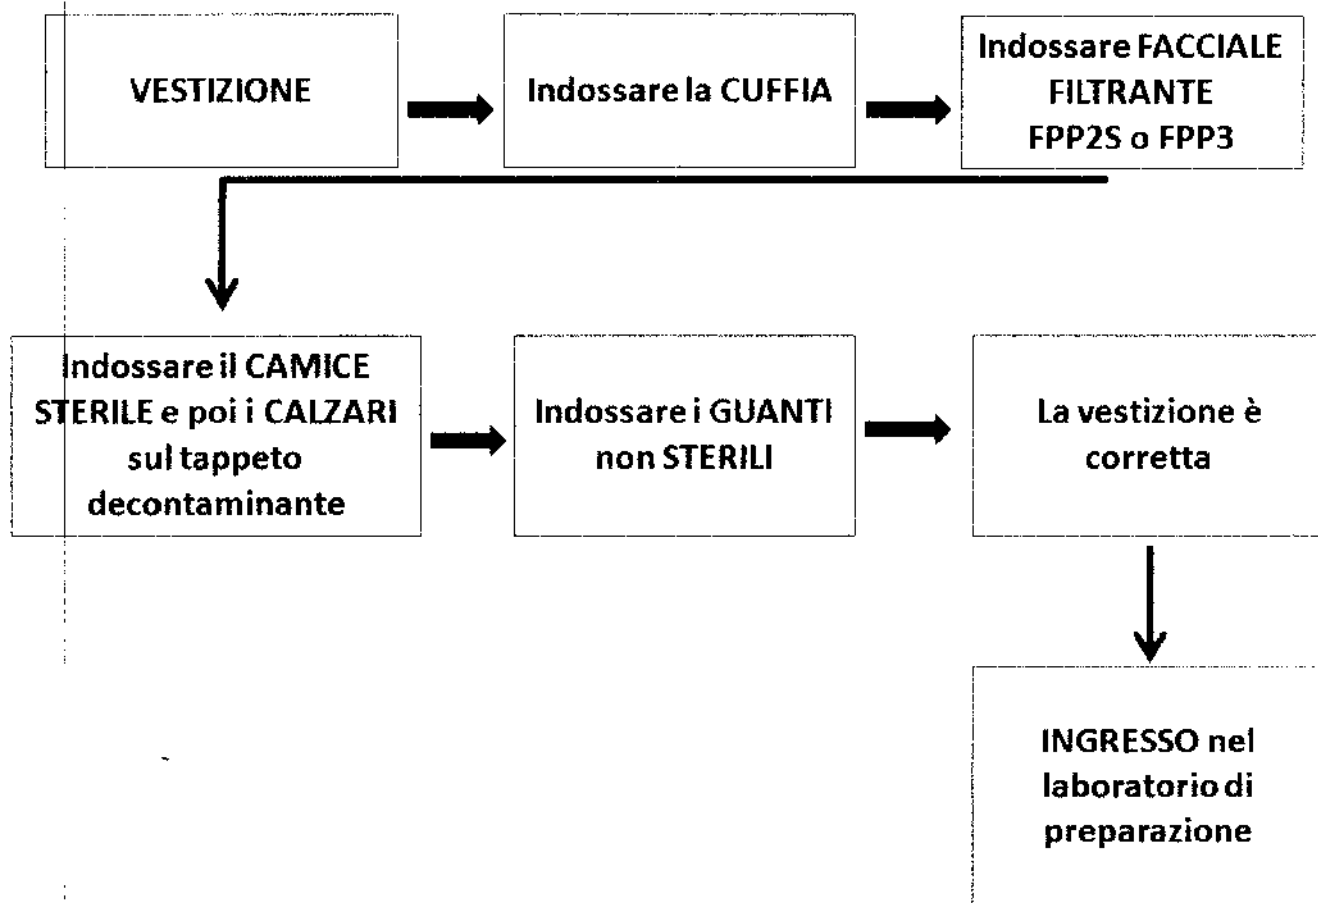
VESTIZIONE

Indossare la CUFFIA

Indossare FACCIALE FILTRANTE FPP2S o FPP3

Indossare il CAMICE STERILE e poi i CALZARI sul tappeto decontaminante

Indossare i GUANTI non STERILI

La vestizione è corretta

INGRESSO nel laboratorio di preparazione